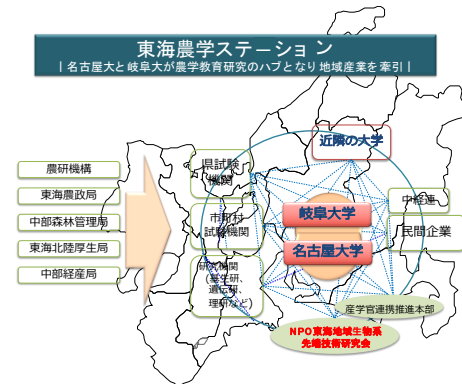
東海農学ステーション
| 名古屋大と岐阜大が農学教育研究のハブとなり 地域産業を牽引 |

農研機構
東海農政局
中部森林管理局
東海北陸厚生局
中部経産局

県試験機関
市町村試験機関
研究機関（基生研、遺伝研、理研など）

近隣の大学
岐阜大学
名古屋大学

中経連
民間企業

産学官連携推進本部
NPO東海地域生物系先端技術研究会